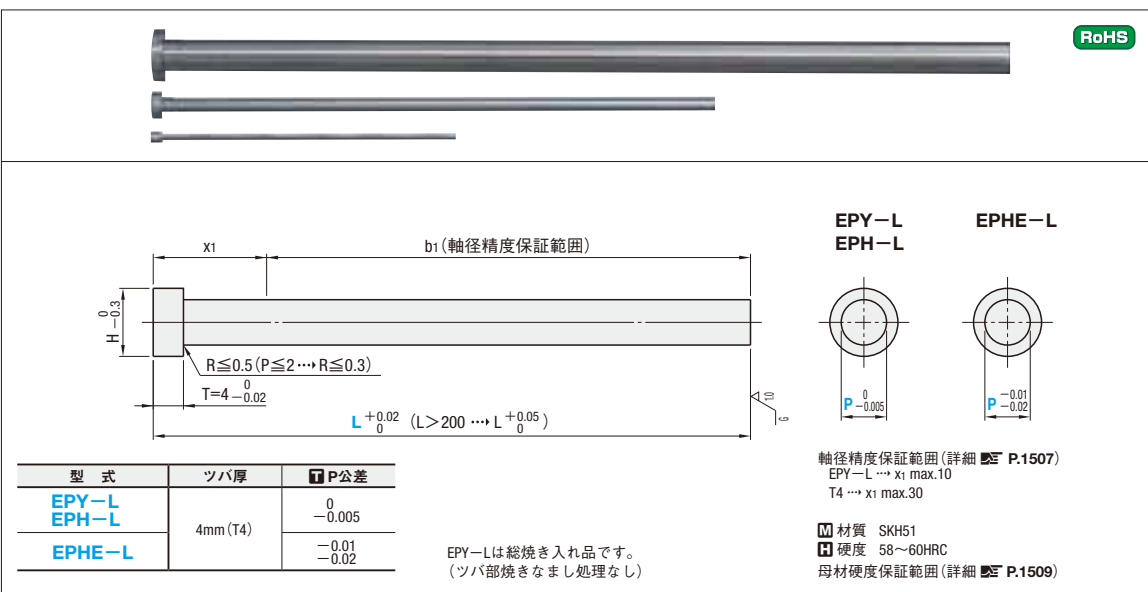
RoHS

x1

b1(軸径精度保証範囲)

H $^{0}_{-0.3}$

R≦0.5(P≦2 ··· R≦0.3)

T=4 $^{0}_{-0.02}$

L $^{+0.02}_{0}$ (L>200 ··· L $^{+0.05}_{0}$)

1.0

G

EPY−L
EPH−L

EPHE−L

P $^{0}_{-0.005}$

P $^{-0.01}_{-0.02}$

| 型　式 | ツバ厚 | T P公差 |
|---|---|---|
| EPY−L EPH−L | 4mm(T4) | $^{0}_{-0.005}$ |
| EPHE−L | | $^{-0.01}_{-0.02}$ |

EPY−Lは総焼き入れ品です。
(ツバ部焼きなまし処理なし)

軸径精度保証範囲(詳細 P.1507)
EPY−L ··· x1 max.10
T4 ··· x1 max.30

M 材質 SKH51
H 硬度 58〜60HRC
母材硬度保証範囲(詳細 P.1509)